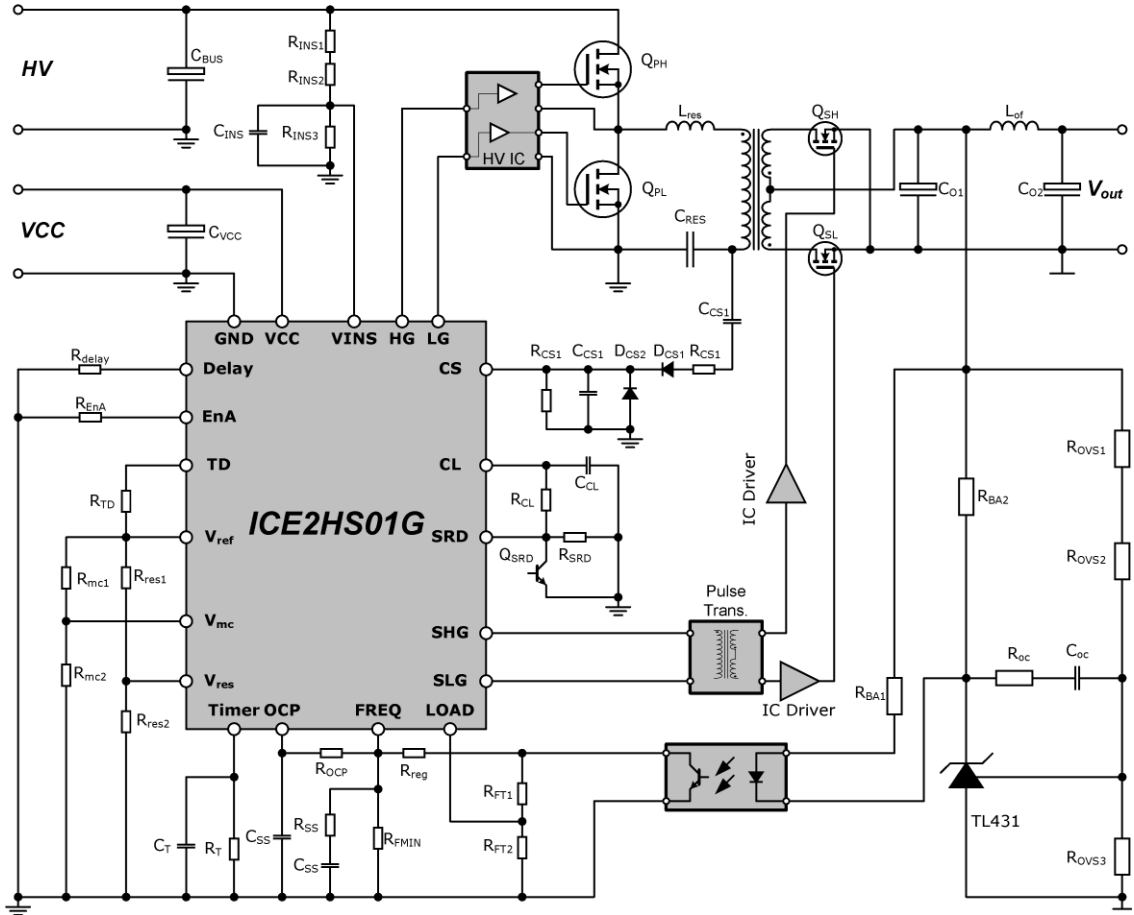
HV

$C_{BUS}$

$R_{INS1}$

$R_{INS2}$

$C_{INS}$

$R_{INS3}$

HV IC

$Q_{PH}$

$Q_{PL}$

$L_{res}$

$C_{RES}$

$Q_{SH}$

$Q_{SL}$

$L_{of}$

$C_{O1}$

$C_{O2}$

$V_{out}$

VCC

$C_{VCC}$

$C_{CS1}$

GND VCC VINS HG LG

$R_{delay}$

Delay

$R_{EnA}$

EnA

TD

$R_{TD}$

$V_{ref}$

$R_{mc1}$

$R_{res1}$

$V_{mc}$

$R_{mc2}$

$V_{res}$

$R_{res2}$

ICE2HS01G

CS

CL

SRD

SHG

SLG

$R_{CS1}$ $C_{CS1}$ $D_{CS2}$ $D_{CS1}$ $R_{CS1}$

$C_{CL}$

$R_{CL}$

$Q_{SRD}$

$R_{SRD}$

IC Driver

Pulse Trans.

IC Driver

Timer OCP FREQ LOAD

$R_{OCP}$

$R_{reg}$

$C_T$

$R_T$

$C_{SS}$

$R_{SS}$

$C_{SS}$

$R_{FMIN}$

$R_{FT1}$

$R_{FT2}$

$R_{BA2}$

$R_{BA1}$

$R_{OVS1}$

$R_{OVS2}$

$R_{oc}$

$C_{oc}$

TL431

$R_{OVS3}$